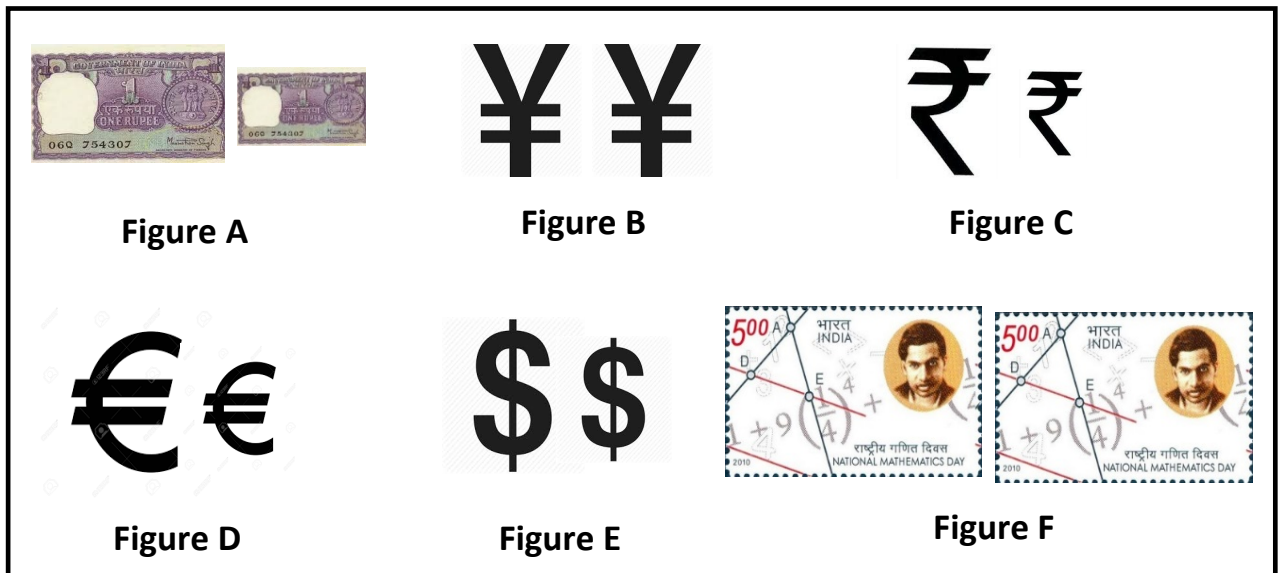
GOVERNMENT OF INDIA
भारत सरकार
1
एक रुपया
ONE RUPEE
06Q 754307

06Q 754307

Figure A

¥ ¥

Figure B

₹ ₹

Figure C

€ €

Figure D

$ $

Figure E

5.00 A
भारत
INDIA
D
E
$1+9\left(\frac{1}{4}\right)+$
राष्ट्रीय गणित दिवस
NATIONAL MATHEMATICS DAY
2010

5.00 A
भारत
INDIA
D
E
$1+9\left(\frac{1}{4}\right)+$
राष्ट्रीय गणित दिवस
NATIONAL MATHEMATICS DAY
2010

Figure F